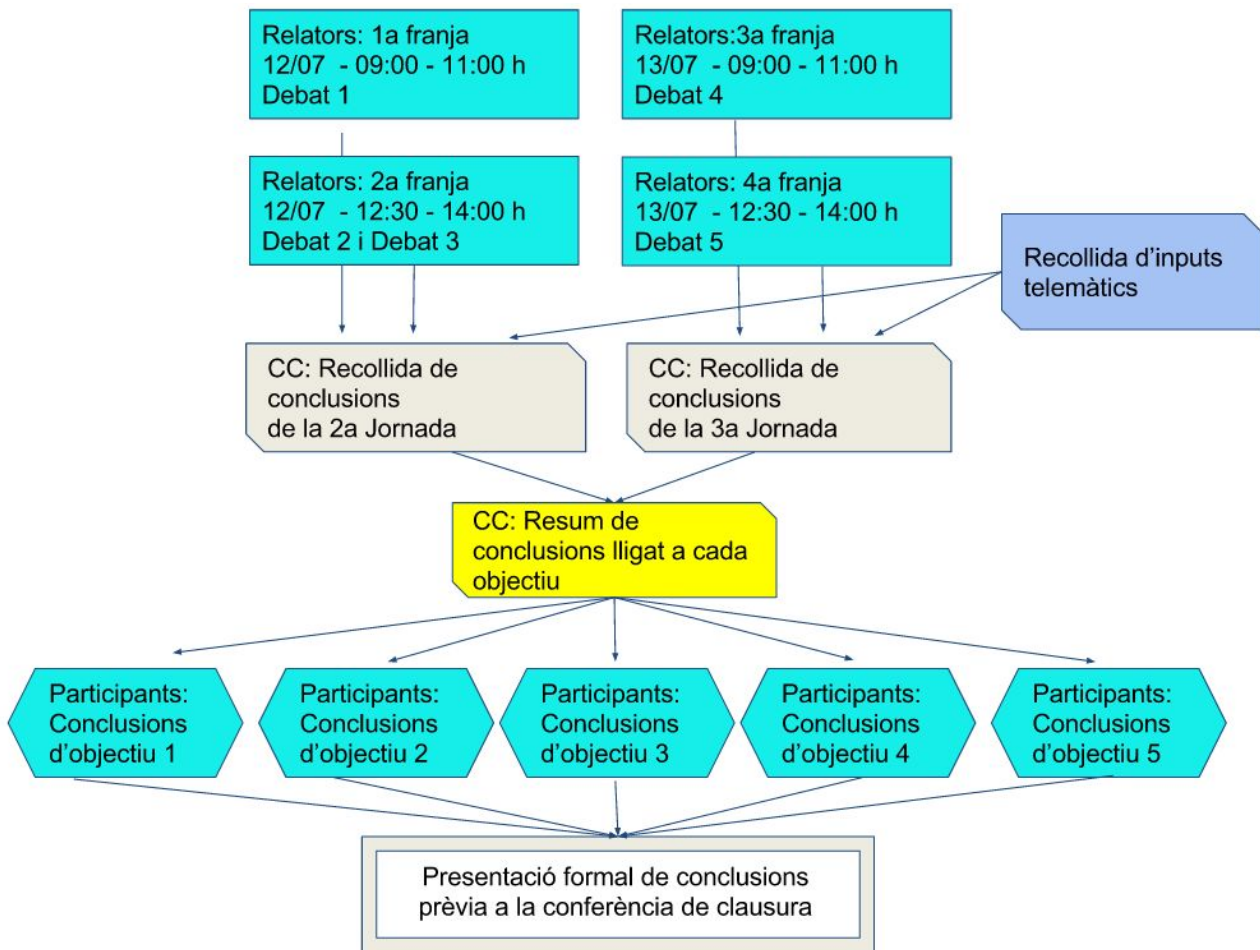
Relators: 1a franja
12/07 - 09:00 - 11:00 h
Debat 1

Relators:3a franja
13/07 - 09:00 - 11:00 h
Debat 4

Relators: 2a franja
12/07 - 12:30 - 14:00 h
Debat 2 i Debat 3

Relators: 4a franja
13/07 - 12:30 - 14:00 h
Debat 5

Recollida d'inputs telemàtics

CC: Recollida de conclusions de la 2a Jornada

CC: Recollida de conclusions de la 3a Jornada

CC: Resum de conclusions lligat a cada objectiu

Participants: Conclusions d'objectiu 1

Participants: Conclusions d'objectiu 2

Participants: Conclusions d'objectiu 3

Participants: Conclusions d'objectiu 4

Participants: Conclusions d'objectiu 5

Presentació formal de conclusions prèvia a la conferència de clausura